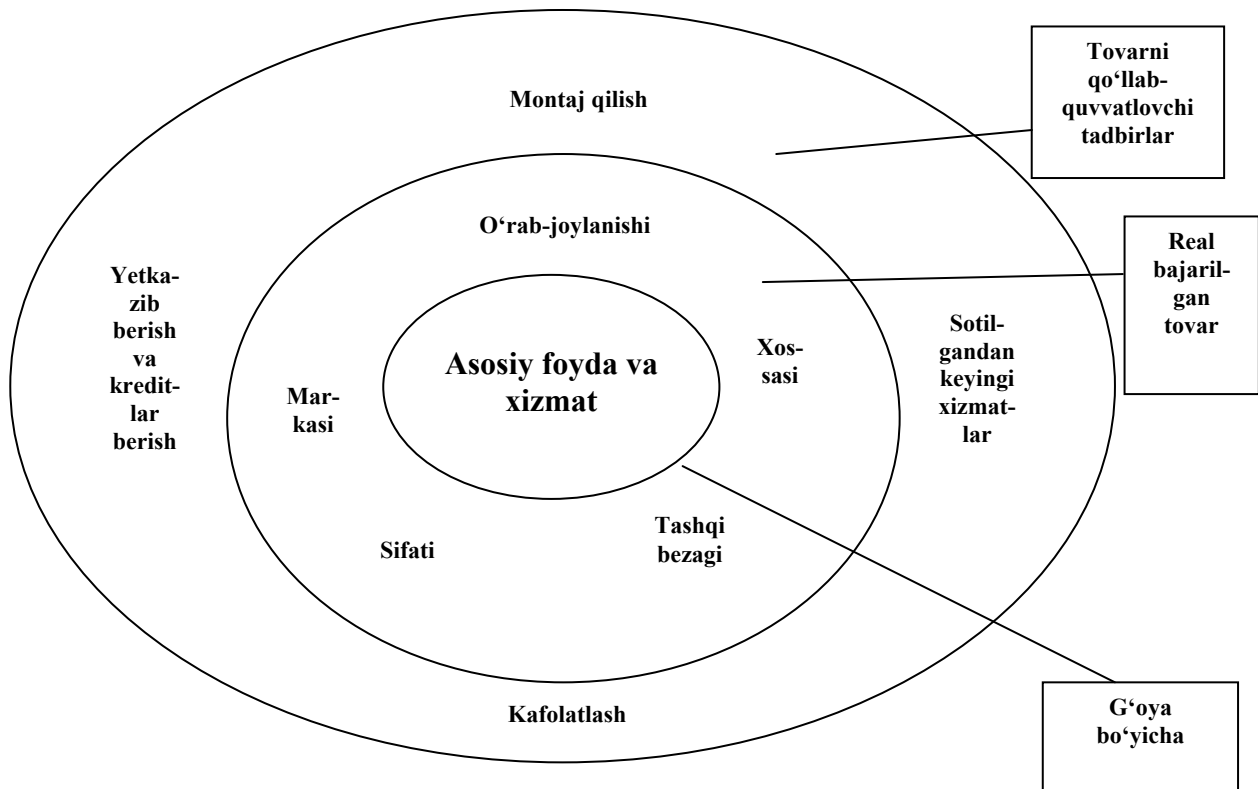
Montaj qilish

Tovarni qo‘llab-quvvatlovchi tadbirlar

O‘rab-joylanishi

Real bajarilgan tovar

Yetkazib berish va kreditlar berish

Asosiy foyda va xizmat

Xossasi

Sotilgandan keyingi xizmatlar

Markasi

Sifati

Tashqi bezagi

Kafolatlash

G‘oya bo‘yicha